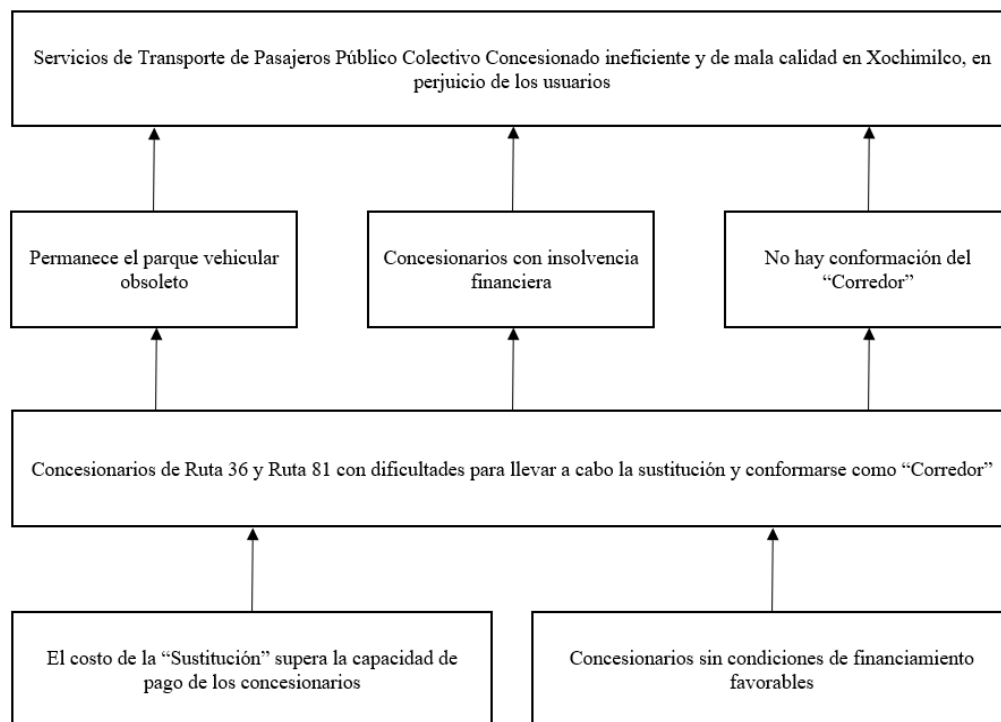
Servicios de Transporte de Pasajeros Público Colectivo Concesionado ineficiente y de mala calidad en Xochimilco, en perjuicio de los usuarios

Permanece el parque vehicular obsoleto

Concesionarios con insolvencia financiera

No hay conformación del “Corredor”

Concesionarios de Ruta 36 y Ruta 81 con dificultades para llevar a cabo la sustitución y conformarse como “Corredor”

El costo de la “Sustitución” supera la capacidad de pago de los concesionarios

Concesionarios sin condiciones de financiamiento favorables